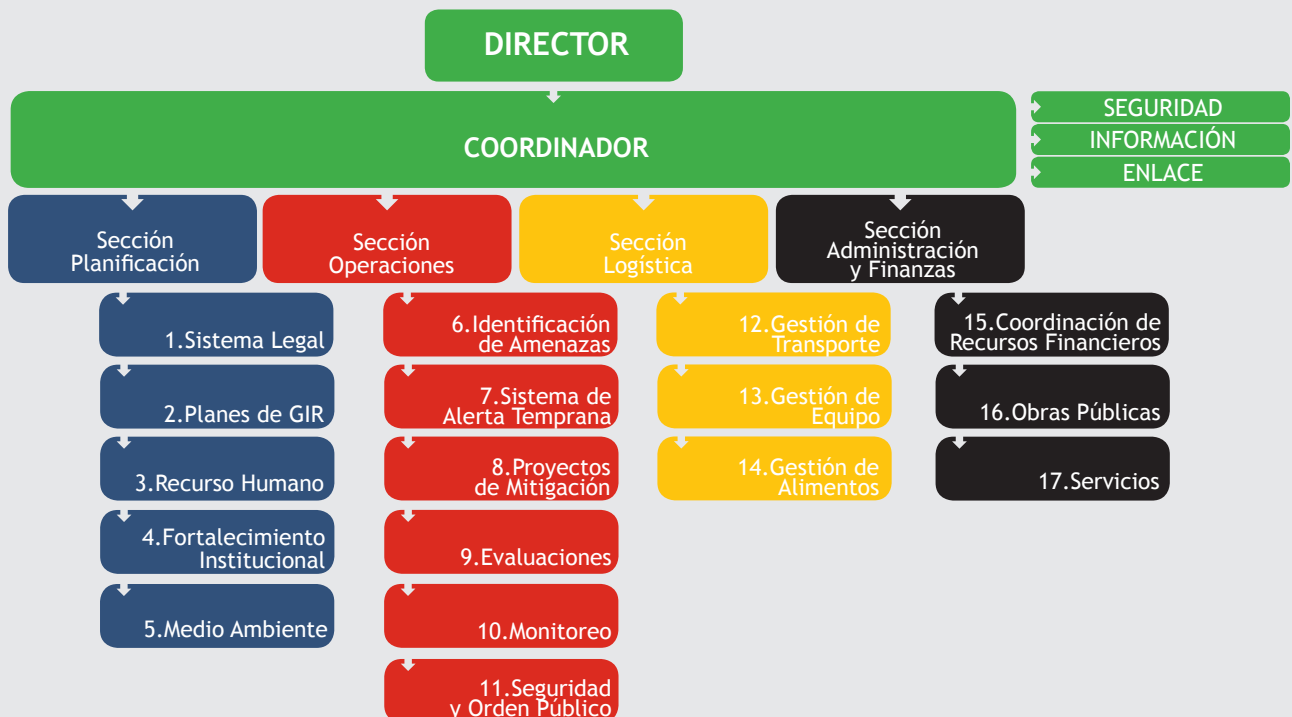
DIRECTOR

COORDINADOR

SEGURIDAD
INFORMACIÓN
ENLACE

Sección Planificación

Sección Operaciones

Sección Logística

Sección Administración y Finanzas

1.Sistema Legal

2.Planes de GIR

3.Recurso Humano

4.Fortalecimiento Institucional

5.Medio Ambiente

6.Identificación de Amenazas

7.Sistema de Alerta Temprana

8.Proyectos de Mitigación

9.Evaluaciones

10.Monitoreo

11.Seguridad y Orden Público

12.Gestión de Transporte

13.Gestión de Equipo

14.Gestión de Alimentos

15.Coordinación de Recursos Financieros

16.Obras Públicas

17.Servicios